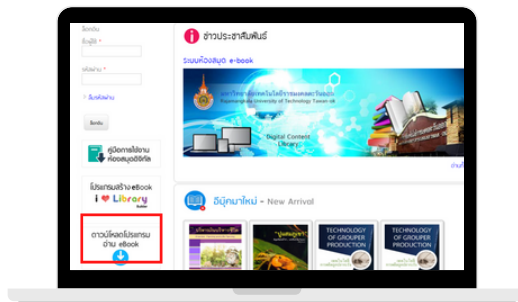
เข้าระบบ
ชื่อผู้ใช้ *

รหัสผ่าน *

ลืมรหัสผ่าน

เข้าระบบ

คู่มือการใช้งาน ห้องสมุดดิจิทัล

โปรแกรมสร้าง eBook
I ♥ Library

ดาวน์โหลดโปรแกรม อ่าน eBook

ข่าวประชาสัมพันธ์

ระบบห้องสมุด e-book

มหาวิทยาลัยเทคโนโลยีราชมงคลตะวันออก
Rajamangala University of Technology Tawan-ok

Digital Content Library

อ่านต่อ

อีบุ๊คมาใหม่ - New Arrival

TECHNOLOGY OF GROUPER PRODUCTION

TECHNOLOGY OF GROUPER PRODUCTION